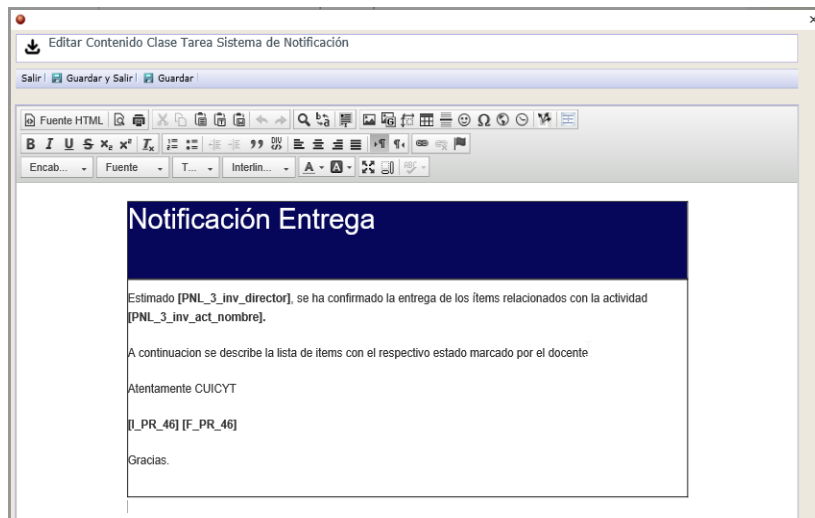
Editar Contenido Clase Tarea Sistema de Notificación

Salir | Guardar y Salir | Guardar

Fuente HTML

B I U S $x_2$ $x^2$ $I_x$

Encab... Fuente T... Interlin...

Notificación Entrega

Estimado **[PNL_3_inv_director]**, se ha confirmado la entrega de los ítems relacionados con la actividad **[PNL_3_inv_act_nombre].**

A continuacion se describe la lista de items con el respectivo estado marcado por el docente

Atentamente CUICYT

**[I_PR_46] [F_PR_46]**

Gracias.